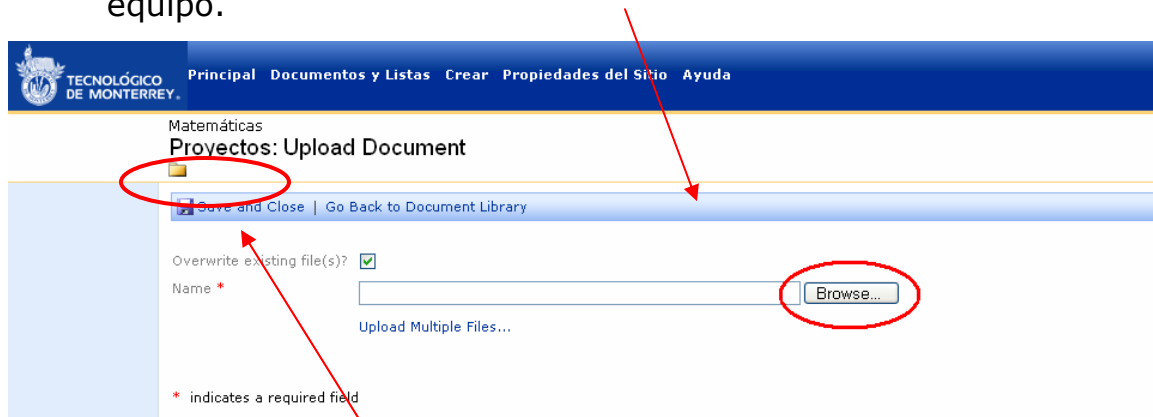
equipo.

TECNOLÓGICO DE MONTERREY.

Principal Documentos y Listas Crear Propiedades del Sitio Ayuda

Matemáticas

Proyectos: Upload Document

Save and Close | Go Back to Document Library

Overwrite existing file(s)?

Name *

Browse...

Upload Multiple Files...

* indicates a required field